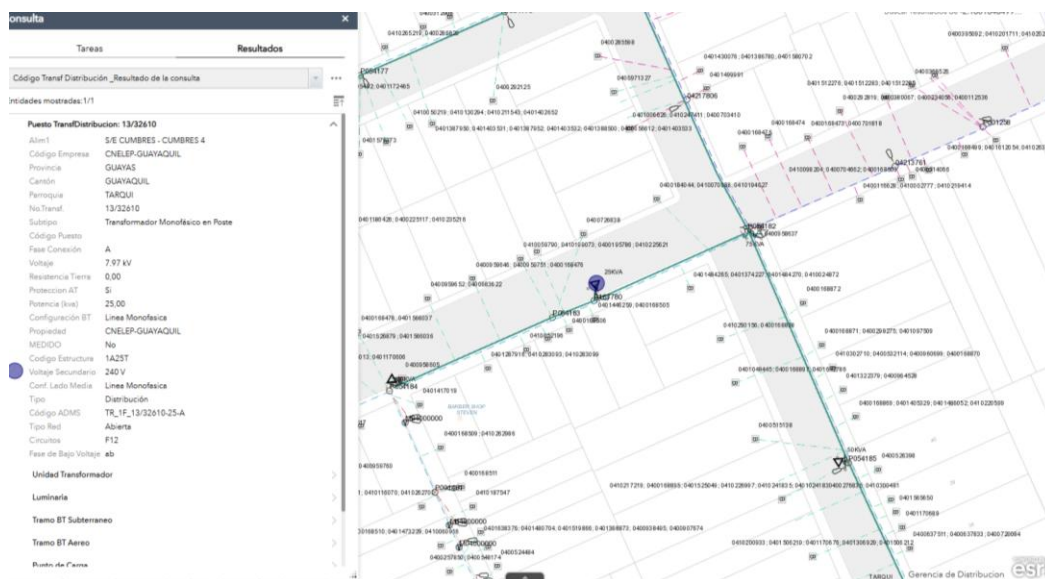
onsulta ×

Tareas Resultados

Código Transf Distribución _Resultado de la consulta

ntidades mostradas:1/1

Puesto TransfDistribucion: 13/32610

Alim1 S/E CUMBRES - CUMBRES 4
Código Empresa CNELEP-GUAYAQUIL
Provincia GUAYAS
Cantón GUAYAQUIL
Parroquia TARQUI
No.Transf. 13/32610
Subtipo Transformador Monofásico en Poste
Código Puesto
Fase Conexión A
Voltaje 7,97 kV
Resistencia Tierra 0,00
Proteccion AT Si
Potencia (kva) 25,00
Configuración BT Linea Monofasica
Propiedad CNELEP-GUAYAQUIL
MEDIDO No
Codigo Estructura 1A25T
Voltaje Secundario 240 V
Conf. Lado Media Linea Monofasica
Tipo Distribución
Código ADMS TR_1F_13/32610-25-A
Tipo Red Abierta
Circuitos F12
Fase de Bajo Voltaje ab

Unidad Transformador
Luminaria
Tramo BT Subterraneo
Tramo BT Aereo
Punto de Carga

TARQUI Gerencia de Distribucion esri